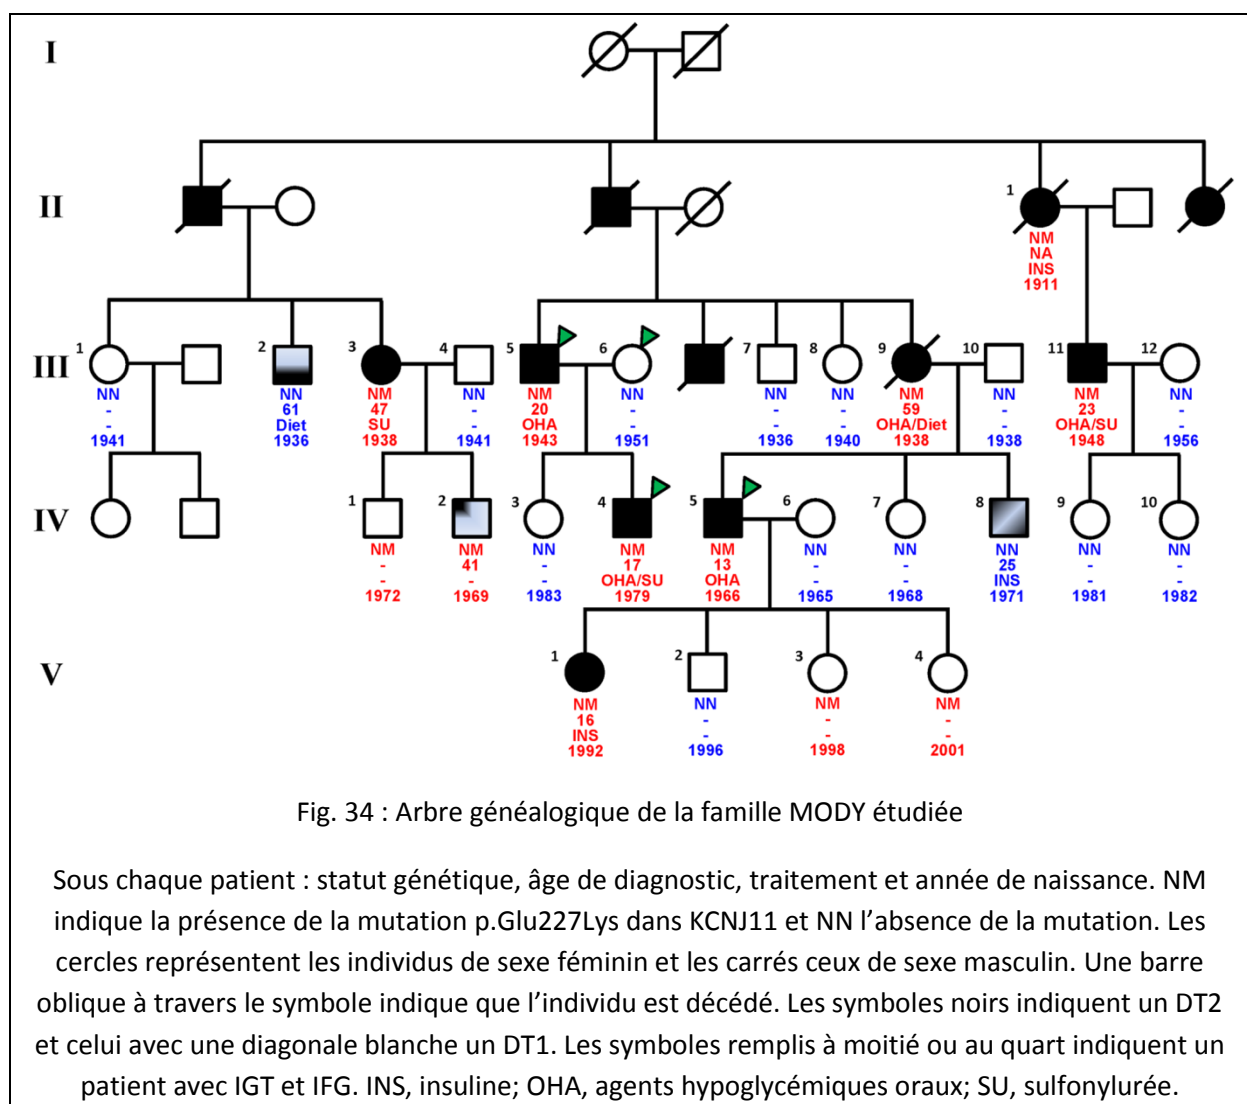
I

II

1
NM
NA
INS
1911

III

1
NN
-
1941

2
NN
61
Diet
1936

3
NM
47
SU
1938

4
NN
-
1941

5
NM
20
OHA
1943

6
NN
-
1951

7
NN
-
1936

8
NN
-
1940

9
NM
59
OHA/Diet
1938

10
NN
-
1938

11
NM
23
OHA/SU
1948

12
NN
-
1956

IV

1
NM
-
1972

2
NM
41
-
1969

3
NN
-
1983

4
NM
17
OHA/SU
1979

5
NM
13
OHA
1966

6
NN
-
1965

7
NN
-
1968

8
NN
25
INS
1971

9
NN
-
1981

10
NN
-
1982

V

1
NM
16
INS
1992

2
NN
-
1996

3
NM
-
1998

4
NM
-
2001

Fig. 34 : Arbre généalogique de la famille MODY étudiée

Sous chaque patient : statut génétique, âge de diagnostic, traitement et année de naissance. NM indique la présence de la mutation p.Glu227Lys dans KCNJ11 et NN l'absence de la mutation. Les cercles représentent les individus de sexe féminin et les carrés ceux de sexe masculin. Une barre oblique à travers le symbole indique que l'individu est décédé. Les symboles noirs indiquent un DT2 et celui avec une diagonale blanche un DT1. Les symboles remplis à moitié ou au quart indiquent un patient avec IGT et IFG. INS, insuline; OHA, agents hypoglycémiques oraux; SU, sulfonylurée.